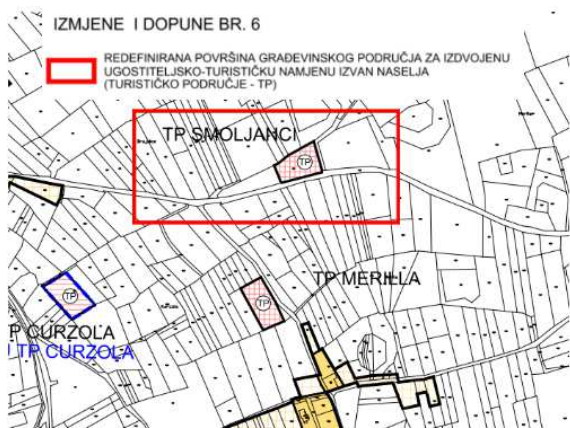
IZMJENE I DOPUNE BR. 6

REDEFINIRANA POVRŠINA GRAĐEVINSKOG PODRUČJA ZA IZDVOJENU UGOSTITELJSKO-TURISTIČKU NAMJENU IZVAN NASELJA (TURISTIČKO PODRUČJE - TP)

TP SMOLJANCI

TP

TP MERILLA

TP

TP

TP CURZOLA

TP CURZOLA